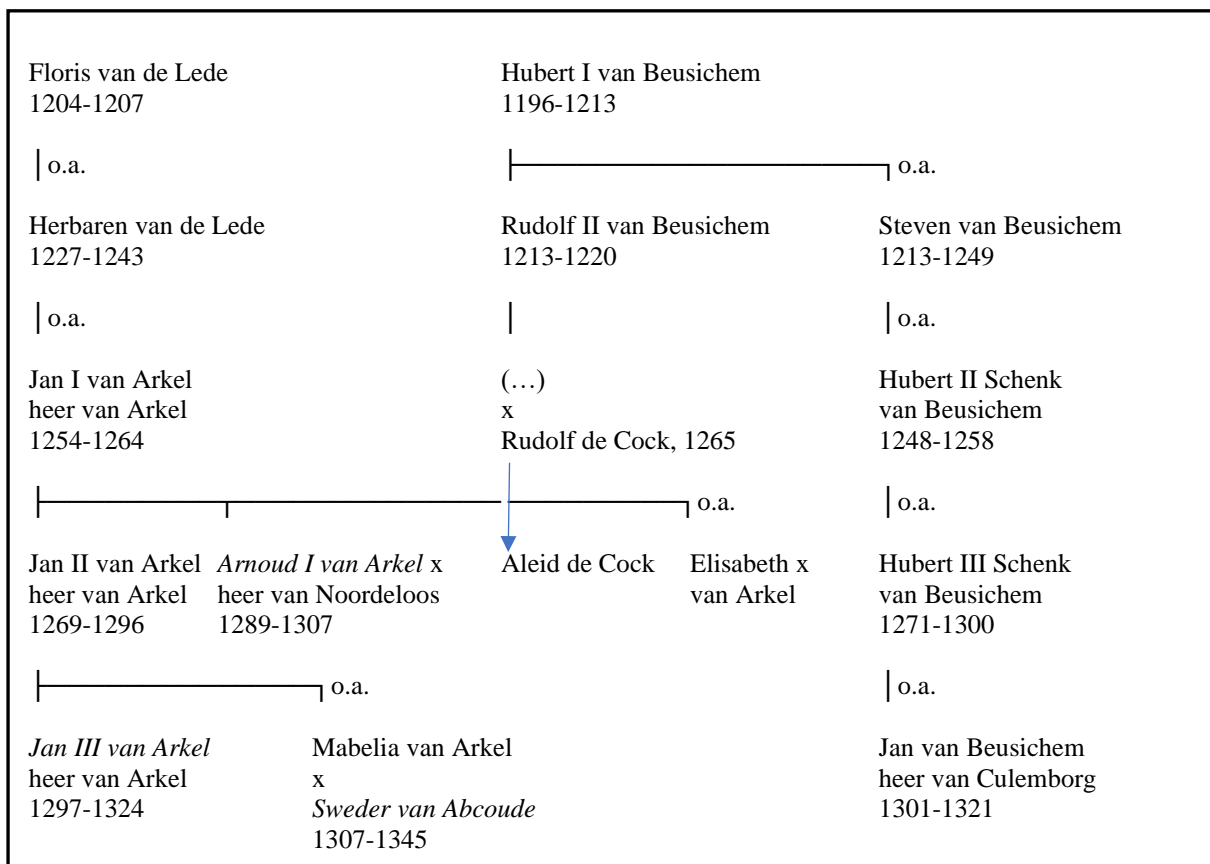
Floris van de Lede
1204-1207

Hubert I van Beusichem
1196-1213

o.a.

o.a.

Herbaren van de Lede
1227-1243

Rudolf II van Beusichem
1213-1220

Steven van Beusichem
1213-1249

o.a.

o.a.

Jan I van Arkel
heer van Arkel
1254-1264

(…)
x
Rudolf de Cock, 1265

Hubert II Schenk
van Beusichem
1248-1258

o.a.

o.a.

Jan II van Arkel
heer van Arkel
1269-1296

*Arnoud I van Arkel* x
heer van Noordeloos
1289-1307

Aleid de Cock

Elisabeth x
van Arkel

Hubert III Schenk
van Beusichem
1271-1300

o.a.

o.a.

*Jan III van Arkel*
heer van Arkel
1297-1324

Mabelia van Arkel
x
*Sweder van Abcoude*
1307-1345

Jan van Beusichem
heer van Culemborg
1301-1321